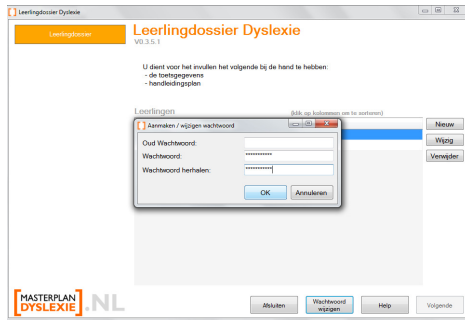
Leerlingdossier Dyslexie

Leerlingdossier

Leerlingdossier Dyslexie
V0.3.5.1

U dient voor het invullen het volgende bij de hand te hebben:
- de toetsgegevens
- handleidingsplan

Leerlingen

(klik op kolommen om te sorteren)

Aanmaken / wijzigen wachtwoord

Oud Wachtwoord:
Wachtwoord: ••••••••••••
Wachtwoord herhalen: ••••••••••••

OK
Annuleren

Nieuw
Wijzig
Verwijder

MASTERPLAN DYSLEXIE .NL

Afsluiten
Wachtwoord wijzigen
Help
Volgende